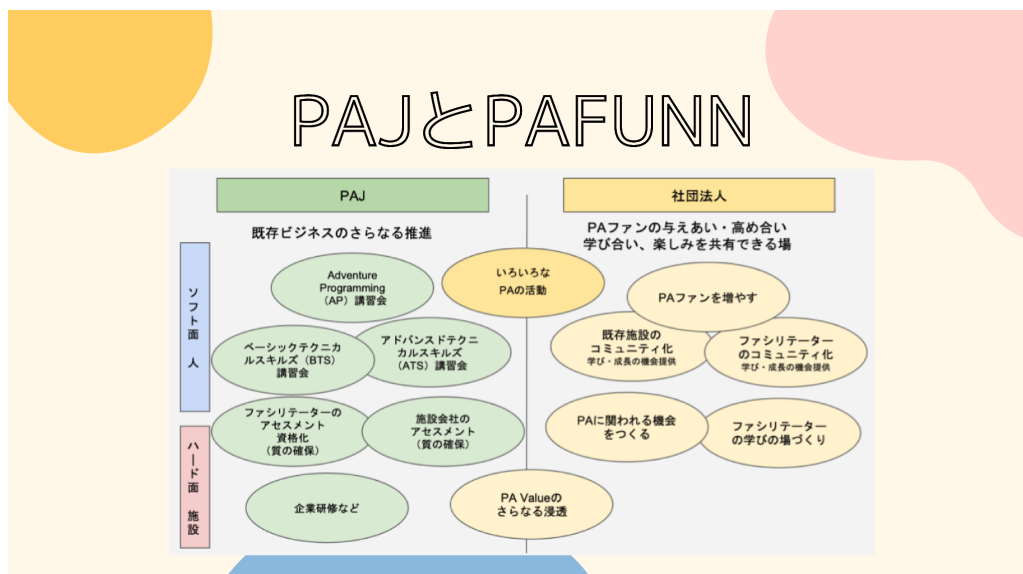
PAJとPAFUNN

PAJ

社団法人

既存ビジネスのさらなる推進

PAファンの与えあい・高め合い
学び合い、楽しみを共有できる場

ソフト面
人

ハード面
施設

Adventure Programming（AP）講習会

いろいろなPAの活動

PAファンを増やす

ベーシックテクニカルスキルズ（BTS）講習会

アドバンスドテクニカルスキルズ（ATS）講習会

既存施設のコミュニティ化
学び・成長の機会提供

ファシリテーターのコミュニティ化
学び・成長の機会提供

ファシリテーターのアセスメント資格化（質の確保）

施設会社のアセスメント（質の確保）

PAに関われる機会をつくる

ファシリテーターの学びの場づくり

企業研修など

PA Valueのさらなる浸透